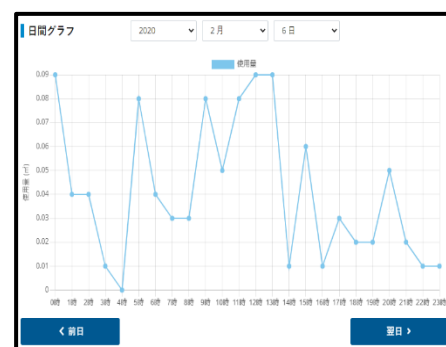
日間グラフ

2020
2月
6日

使用量

使用量（㎥）

0.09
0.08
0.07
0.06
0.05
0.04
0.03
0.02
0.01
0

0時 1時 2時 3時 4時 5時 6時 7時 8時 9時 10時 11時 12時 13時 14時 15時 16時 17時 18時 19時 20時 21時 22時 23時

‹ 前日
翌日 ›